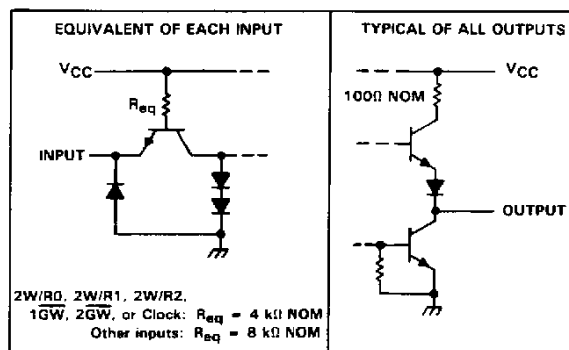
EQUIVALENT OF EACH INPUT

$V_{CC}$

$R_{eq}$

INPUT

2W/R0, 2W/R1, 2W/R2, $\overline{1GW}$, $\overline{2GW}$, or Clock: $R_{eq}$ = 4 kΩ NOM
Other inputs: $R_{eq}$ = 8 kΩ NOM

TYPICAL OF ALL OUTPUTS

$V_{CC}$

100Ω NOM

OUTPUT